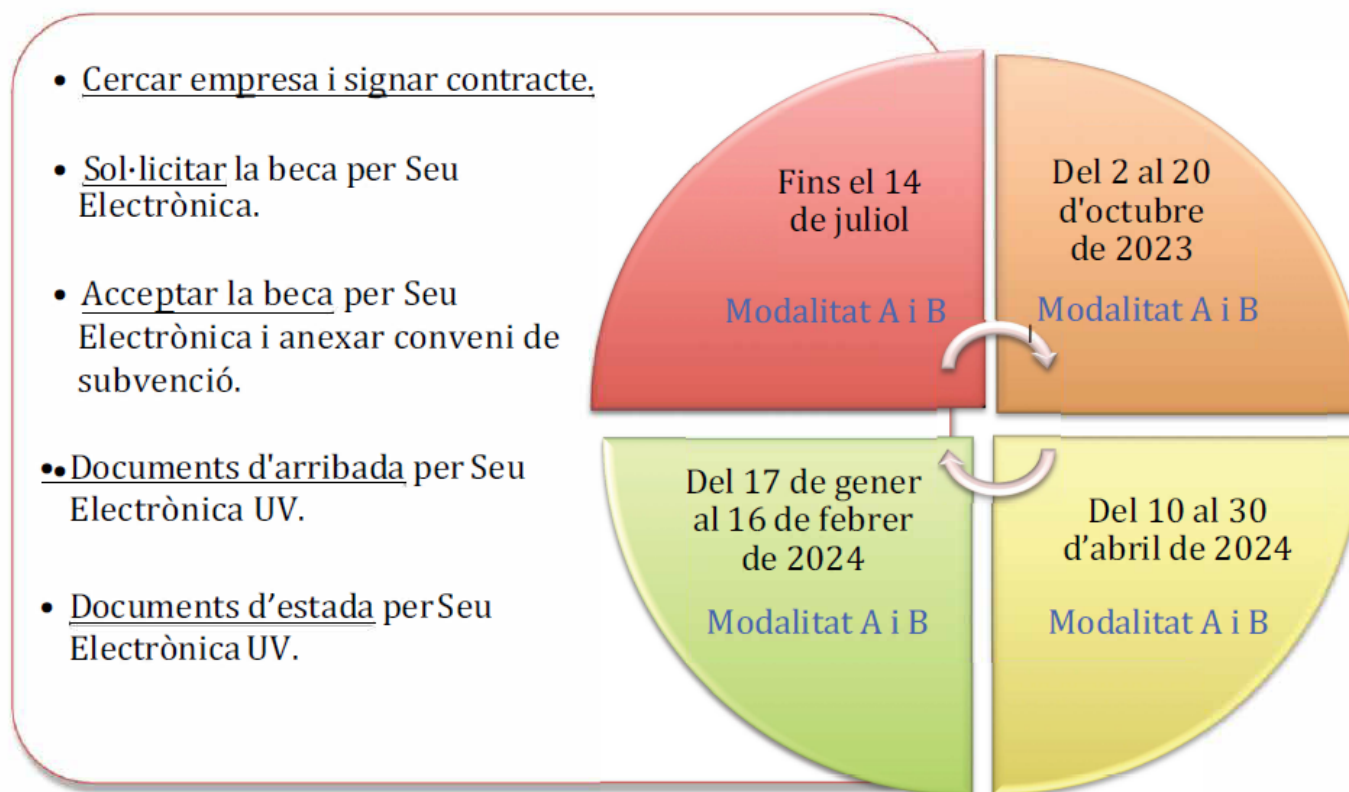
• Cercar empresa i signar contracte.

• Sol·licitar la beca per Seu Electrònica.

• Acceptar la beca per Seu Electrònica i anexar conveni de subvenció.

•• Documents d'arribada per Seu Electrònica UV.

• Documents d'estada per Seu Electrònica UV.

Fins el 14 de juliol

Modalitat A i B

Del 2 al 20 d'octubre de 2023

Modalitat A i B

Del 17 de gener al 16 de febrer de 2024

Modalitat A i B

Del 10 al 30 d'abril de 2024

Modalitat A i B